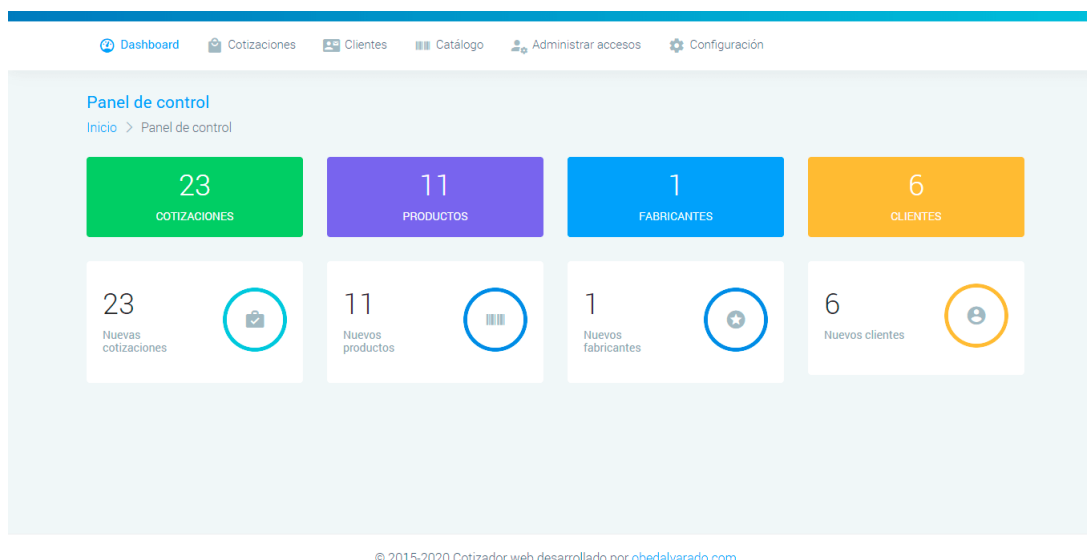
Dashboard Cotizaciones Clientes Catálogo Administrar accesos Configuración

Panel de control

Inicio > Panel de control

23
COTIZACIONES

11
PRODUCTOS

1
FABRICANTES

6
CLIENTES

23
Nuevas cotizaciones

11
Nuevos productos

1
Nuevos fabricantes

6
Nuevos clientes

© 2015-2020 Cotizador web desarrollado por obedalvarado.com